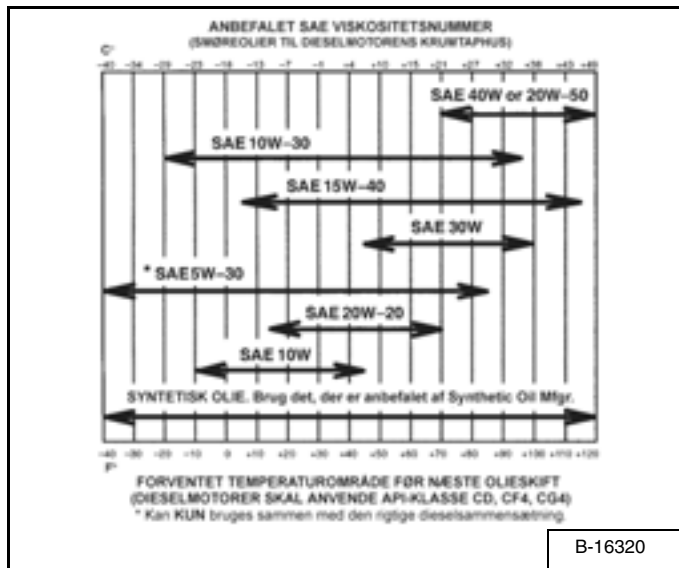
ANBEFALET SAE VISKOSITETSNUMMER
(SMØREOLIER TIL DIESELMOTORENS KRUMTAPHUS)

C°
-40 -34 -29 -23 -18 -13 -7 -1 -4 +10 +15 +21 +27 +32 +38 +43 +49

SAE 40W or 20W-50

SAE 10W-30

SAE 15W-40

SAE 30W

* SAE 5W-30

SAE 20W-20

SAE 10W

SYNTETISK OLIE. Brug det, der er anbefalet af Synthetic Oil Mfgr.

-40 -30 -20 -10 0 +10 +20 +30 +40 +50 +60 +70 +80 +90 +100 +110 +120
F°

FORVENTET TEMPERATUROMRÅDE FØR NÆSTE OLIESKIFT
(DIESELMOTORER SKAL ANVENDE API-KLASSE CD, CF4, CG4)
* Kan KUN bruges sammen med den rigtige dieselsammensætning.

B-16320